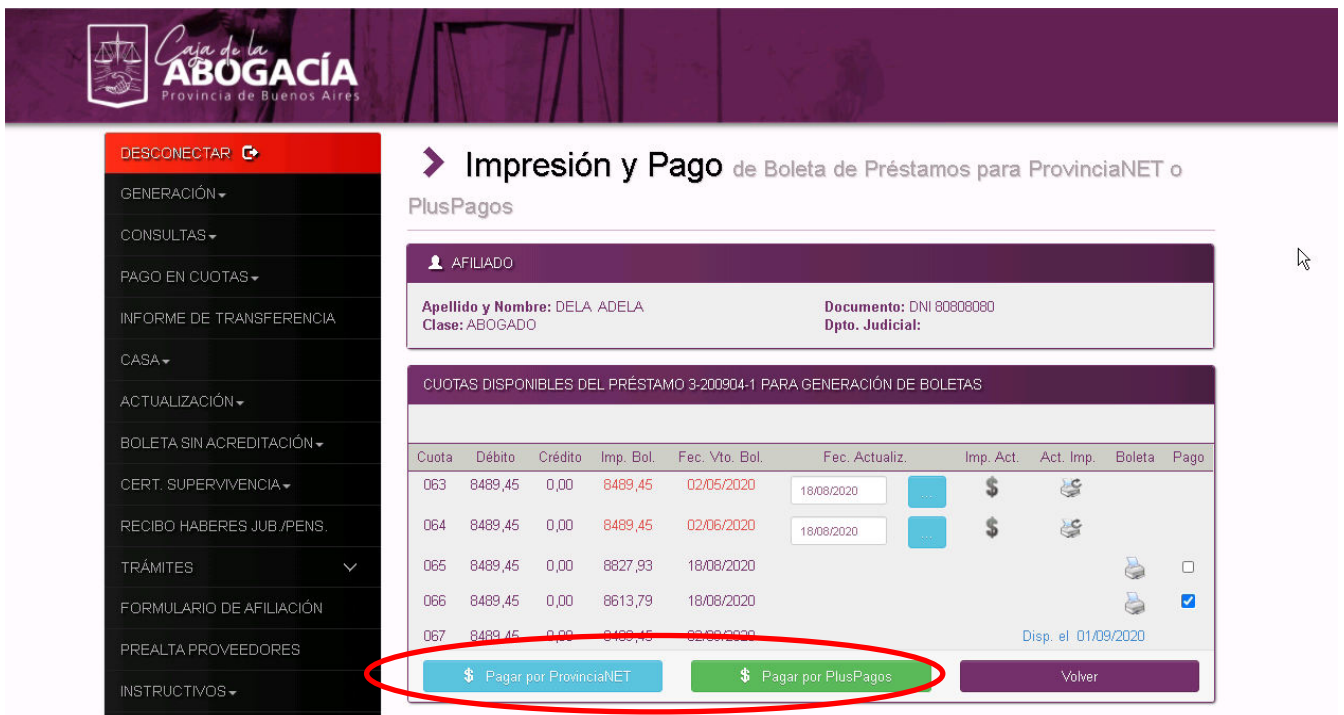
Caja de la
ABOGACÍA
Provincia de Buenos Aires

DESCONECTAR
GENERACIÓN
CONSULTAS
PAGO EN CUOTAS
INFORME DE TRANSFERENCIA
CASA
ACTUALIZACIÓN
BOLETA SIN ACREDITACIÓN
CERT. SUPERVIVENCIA
RECIBO HABERES JUB./PENS.
TRÁMITES
FORMULARIO DE AFILIACIÓN
PREALTA PROVEEDORES
INSTRUCTIVOS

Impresión y Pago de Boleta de Préstamos para ProvinciaNET o PlusPagos

AFILIADO

Apellido y Nombre: DELA ADELA
Clase: ABOGADO
Documento: DNI 80808080
Dpto. Judicial:

CUOTAS DISPONIBLES DEL PRÉSTAMO 3-200904-1 PARA GENERACIÓN DE BOLETAS

| Cuota | Débito | Crédito | Imp. Bol. | Fec. Vto. Bol. | Fec. Actualiz. | Imp. Act. | Act. Imp. | Boleta | Pago |
|---|---|---|---|---|---|---|---|---|---|
| 063 | 8489,45 | 0,00 | 8489,45 | 02/05/2020 | 18/08/2020 ... | $ | | | |
| 064 | 8489,45 | 0,00 | 8489,45 | 02/06/2020 | 18/08/2020 ... | $ | | | |
| 065 | 8489,45 | 0,00 | 8827,93 | 18/08/2020 | | | | | |
| 066 | 8489,45 | 0,00 | 8613,79 | 18/08/2020 | | | | | |
| 067 | 8489,45 | 0,00 | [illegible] | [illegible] | | Disp. el 01/09/2020 | | | |

$ Pagar por ProvinciaNET
$ Pagar por PlusPagos
Volver